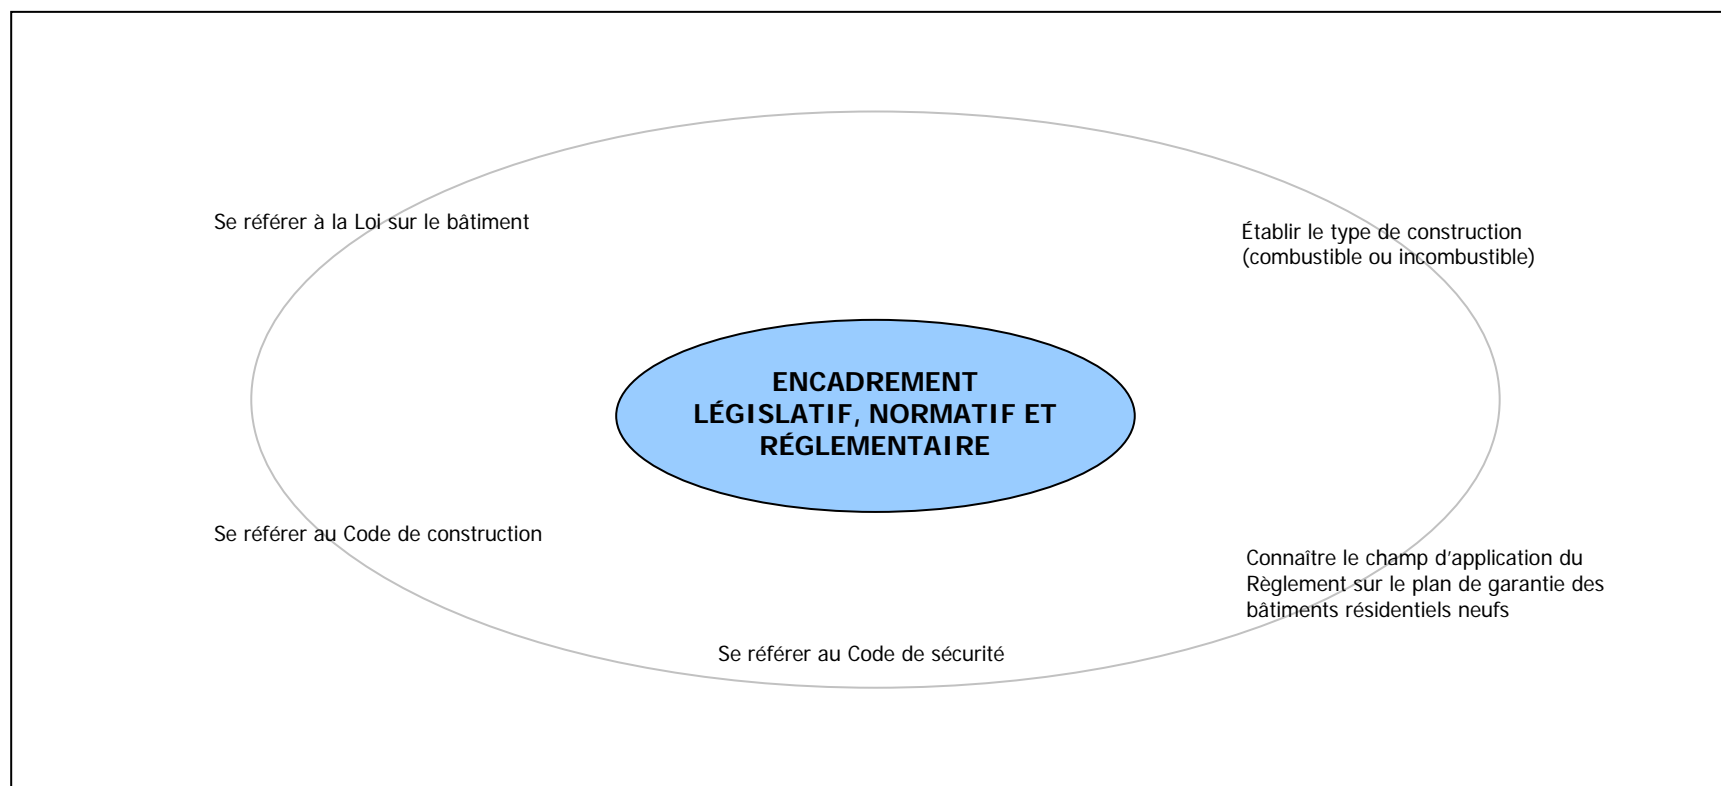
Se référer à la Loi sur le bâtiment

Établir le type de construction (combustible ou incombustible)

ENCADREMENT LÉGISLATIF, NORMATIF ET RÉGLEMENTAIRE

Se référer au Code de construction

Connaître le champ d'application du Règlement sur le plan de garantie des bâtiments résidentiels neufs

Se référer au Code de sécurité